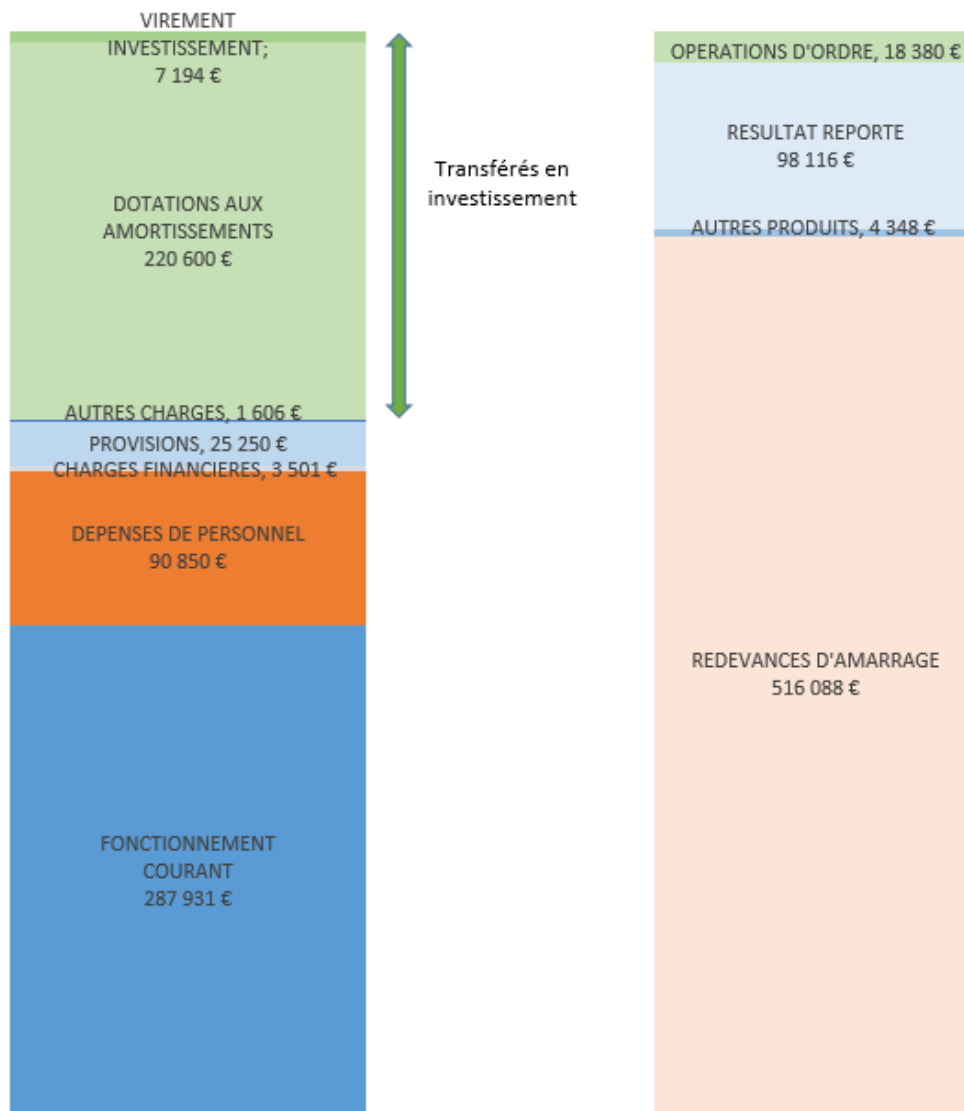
VIREMENT INVESTISSEMENT; 7 194 €

DOTATIONS AUX AMORTISSEMENTS 220 600 €

AUTRES CHARGES, 1 606 €

PROVISIONS, 25 250 €

CHARGES FINANCIERES, 3 501 €

DEPENSES DE PERSONNEL 90 850 €

FONCTIONNEMENT COURANT 287 931 €

Transférés en investissement

OPERATIONS D'ORDRE, 18 380 €

RESULTAT REPORTE 98 116 €

AUTRES PRODUITS, 4 348 €

REDEVANCES D'AMARRAGE 516 088 €